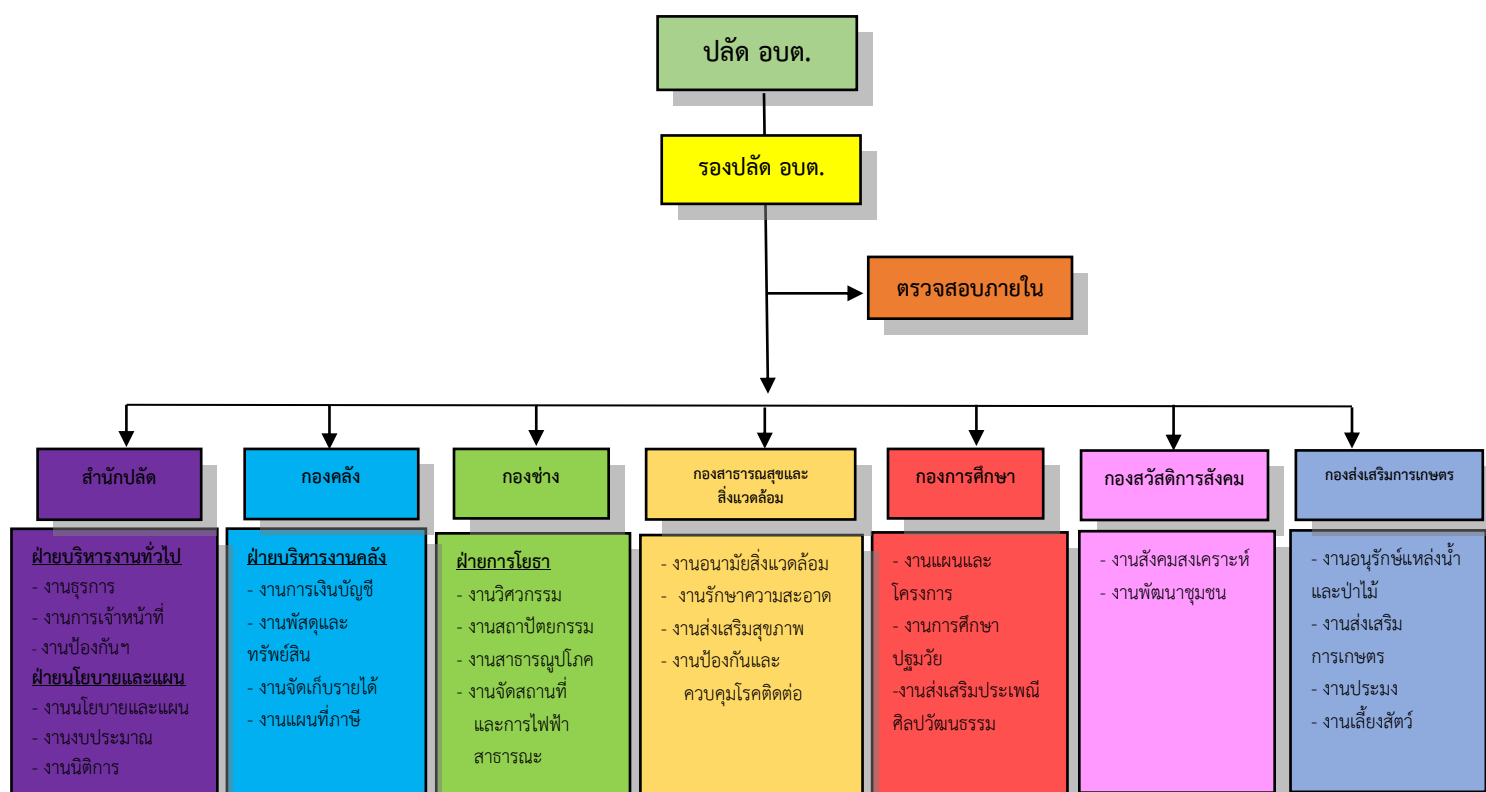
ปลัด อบต.

รองปลัด อบต.

ตรวจสอบภายใน

สำนักปลัด

ฝ่ายบริหารงานทั่วไป
- งานธุรการ
- งานการเจ้าหน้าที่
- งานป้องกันฯ
ฝ่ายนโยบายและแผน
- งานนโยบายและแผน
- งานงบประมาณ
- งานนิติการ

กองคลัง

ฝ่ายบริหารงานคลัง
- งานการเงินบัญชี
- งานพัสดุและทรัพย์สิน
- งานจัดเก็บรายได้
- งานแผนที่ภาษี

กองช่าง

ฝ่ายการโยธา
- งานวิศวกรรม
- งานสถาปัตยกรรม
- งานสาธารณูปโภค
- งานจัดสถานที่และการไฟฟ้าสาธารณะ

กองสาธารณสุขและสิ่งแวดล้อม

- งานอนามัยสิ่งแวดล้อม
- งานรักษาความสะอาด
- งานส่งเสริมสุขภาพ
- งานป้องกันและควบคุมโรคติดต่อ

กองการศึกษา

- งานแผนและโครงการ
- งานการศึกษาปฐมวัย
-งานส่งเสริมประเพณีศิลปวัฒนธรรม

กองสวัสดิการสังคม

- งานสังคมสงเคราะห์
- งานพัฒนาชุมชน

กองส่งเสริมการเกษตร

- งานอนุรักษ์แหล่งน้ำและป่าไม้
- งานส่งเสริมการเกษตร
- งานประมง
- งานเลี้ยงสัตว์